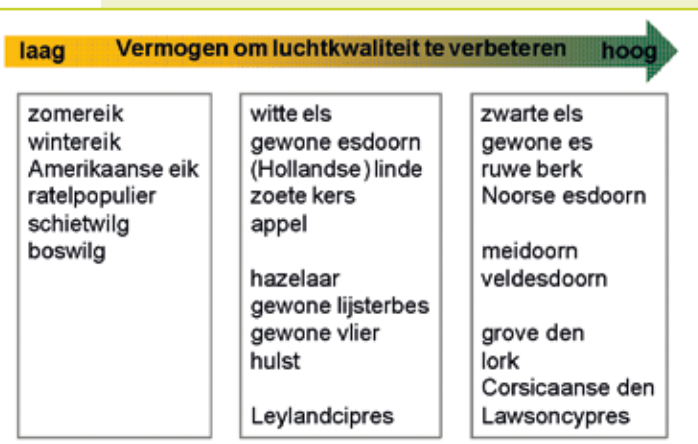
laag Vermogen om luchtkwaliteit te verbeteren hoog

zomereik
wintereik
Amerikaanse eik
ratelpopulier
schietwilg
boswilg

witte els
gewone esdoorn
(Hollandse) linde
zoete kers
appel

hazelaar
gewone lijsterbes
gewone vlier
hulst

Leylandcipres

zwarte els
gewone es
ruwe berk
Noorse esdoorn

meidoorn
veldesdoorn

grove den
lork
Corsicaanse den
Lawsoncypres